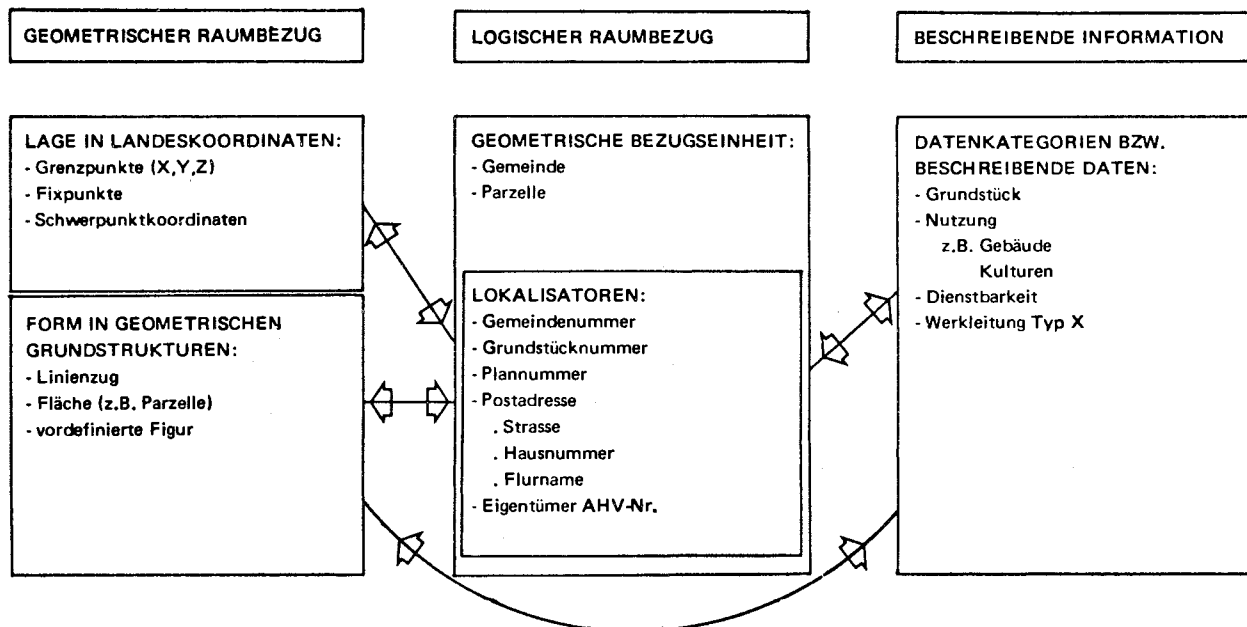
GEOMETRISCHER RAUMBEZUG

LOGISCHER RAUMBEZUG

BESCHREIBENDE INFORMATION

LAGE IN LANDESKOORDINATEN:
- Grenzpunkte (X,Y,Z)
- Fixpunkte
- Schwerpunktkoordinaten

FORM IN GEOMETRISCHEN GRUNDSTRUKTUREN:
- Linienzug
- Fläche (z.B. Parzelle)
- vordefinierte Figur

GEOMETRISCHE BEZUGSEINHEIT:
- Gemeinde
- Parzelle

LOKALISATOREN:
- Gemeindenummer
- Grundstücknummer
- Plannummer
- Postadresse
. Strasse
. Hausnummer
. Flurname
- Eigentümer AHV-Nr.

DATENKATEGORIEN BZW. BESCHREIBENDE DATEN:
- Grundstück
- Nutzung
z.B. Gebäude
Kulturen
- Dienstbarkeit
- Werkleitung Typ X